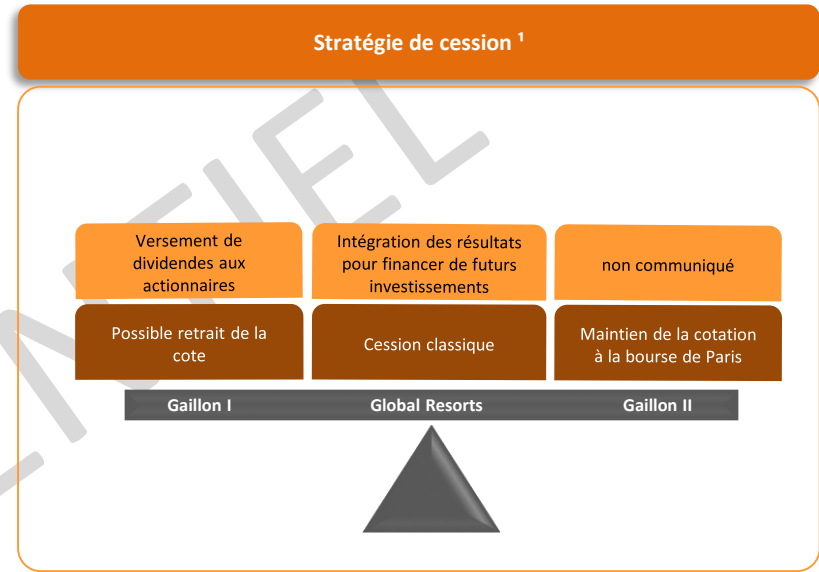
Stratégie de cession ¹

Versement de dividendes aux actionnaires

Intégration des résultats pour financer de futurs investissements

non communiqué

Possible retrait de la cote

Cession classique

Maintien de la cotation à la bourse de Paris

Gaillon I

Global Resorts

Gaillon II

NTIEL